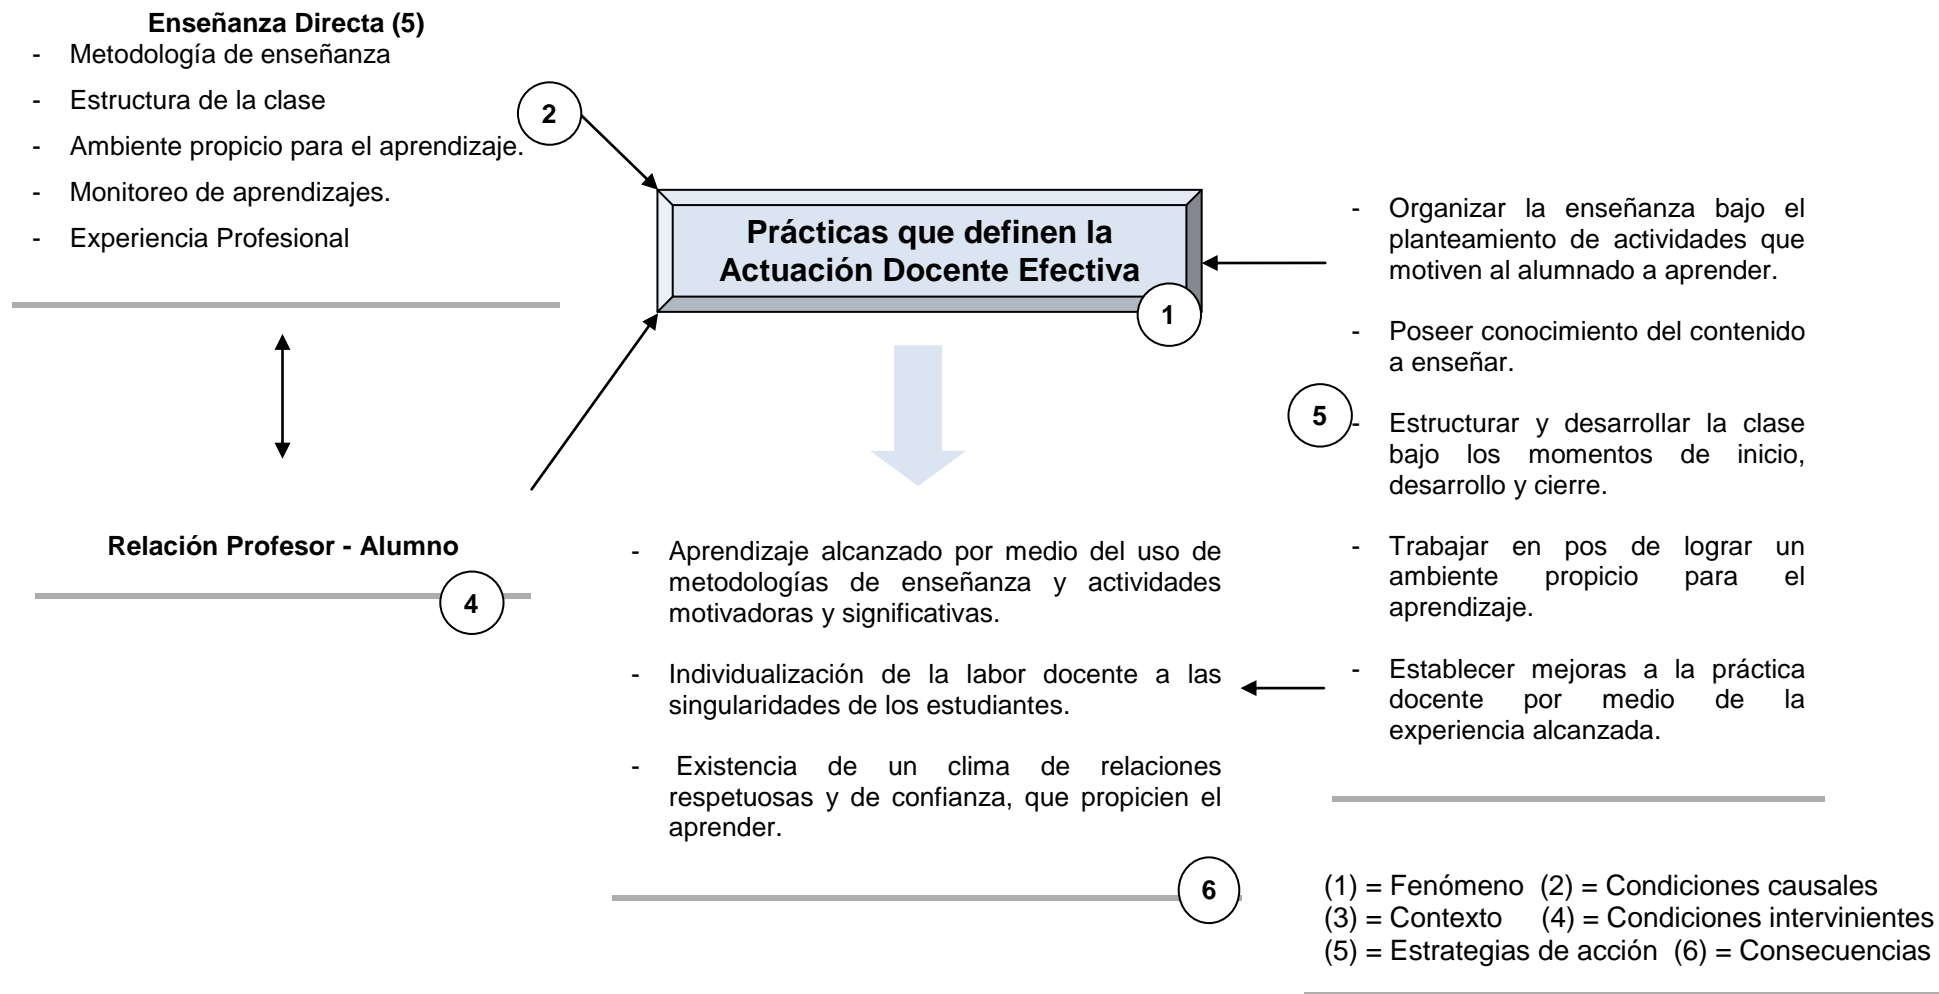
Enseñanza Directa (5)

- Metodología de enseñanza
- Estructura de la clase
- Ambiente propicio para el aprendizaje.
- Monitoreo de aprendizajes.
- Experiencia Profesional

2

Prácticas que definen la Actuación Docente Efectiva

1

- Organizar la enseñanza bajo el planteamiento de actividades que motiven al alumnado a aprender.
- Poseer conocimiento del contenido a enseñar.

5

- Estructurar y desarrollar la clase bajo los momentos de inicio, desarrollo y cierre.
- Trabajar en pos de lograr un ambiente propicio para el aprendizaje.
- Establecer mejoras a la práctica docente por medio de la experiencia alcanzada.

Relación Profesor - Alumno

4

- Aprendizaje alcanzado por medio del uso de metodologías de enseñanza y actividades motivadoras y significativas.
- Individualización de la labor docente a las singularidades de los estudiantes.
- Existencia de un clima de relaciones respetuosas y de confianza, que propicien el aprender.

6

(1) = Fenómeno (2) = Condiciones causales
(3) = Contexto (4) = Condiciones intervinientes
(5) = Estrategias de acción (6) = Consecuencias